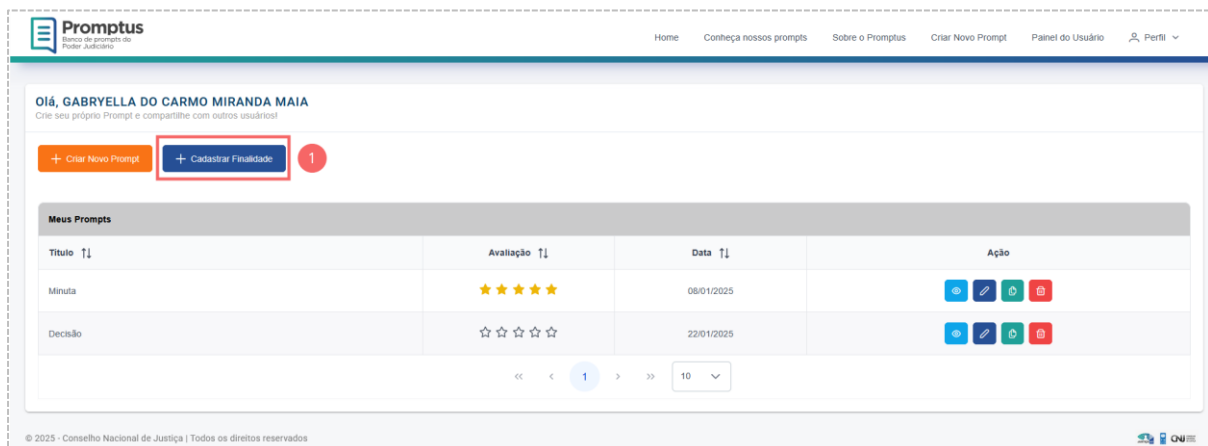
Promptus
Banco de prompts do Poder Judiciário

Home Conheça nossos prompts Sobre o Promptus Criar Novo Prompt Painel do Usuário Perfil

Olá, GABRYELLA DO CARMO MIRANDA MAIA
Crie seu próprio Prompt e compartilhe com outros usuários!

+ Criar Novo Prompt + Cadastrar Finalidade 1

Meus Prompts

| Título ⇅ | Avaliação ⇅ | Data ⇅ | Ação |
|---|---|---|---|
| Minuta | ★★★★★ | 08/01/2025 | |
| Decisão | ☆☆☆☆☆ | 22/01/2025 | |

« ‹ 1 › » 10

© 2025 - Conselho Nacional de Justiça | Todos os direitos reservados

CNJ